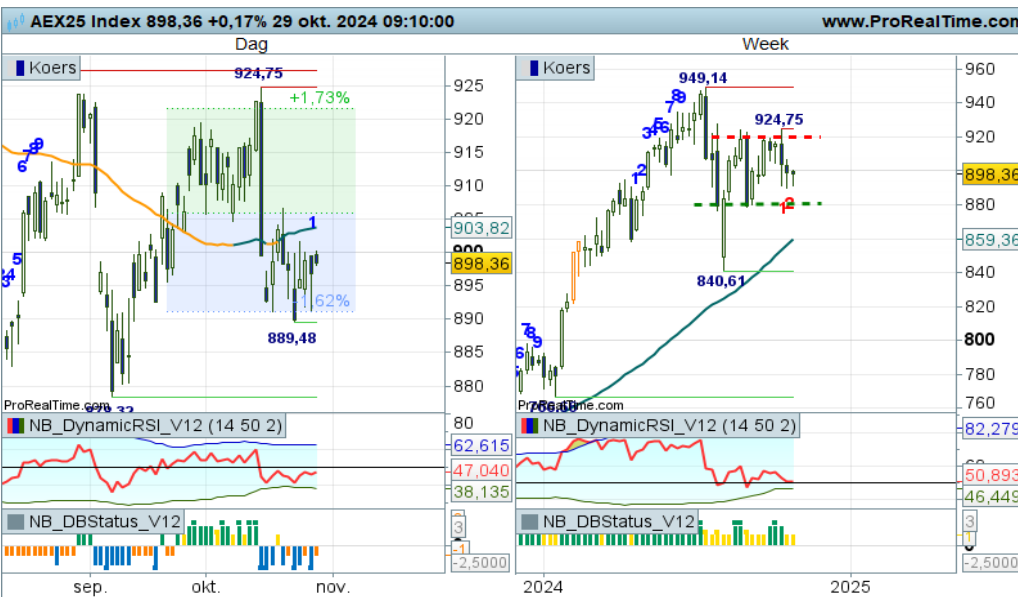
AEX25 Index 898,36 +0,17% 29 okt. 2024 09:10:00
www.ProRealTime.com

Dag

Koers
924,75
+1,73%
925
920
915
910
905
903,82
900
898,36
895
890
885
880
-1,62%
889,48
879,32
ProRealTime.com
7 8 9
6
5
4
3
1

NB_DynamicRSI_V12 (14 50 2)
80
62,615
47,040
38,135

NB_DBStatus_V12
3
1
-1
-2,5000

sep.
okt.
nov.

Week

Koers
949,14
924,75
960
940
920
900
898,36
880
860
859,36
840
840,61
820
800
780
760
766,86
ProRealTime.com
7 8
5 6
3
1 2
7 8 9
6
5
1
2

NB_DynamicRSI_V12 (14 50 2)
82,279
50,893
46,449

NB_DBStatus_V12
3
1
-2,5000

2024
2025